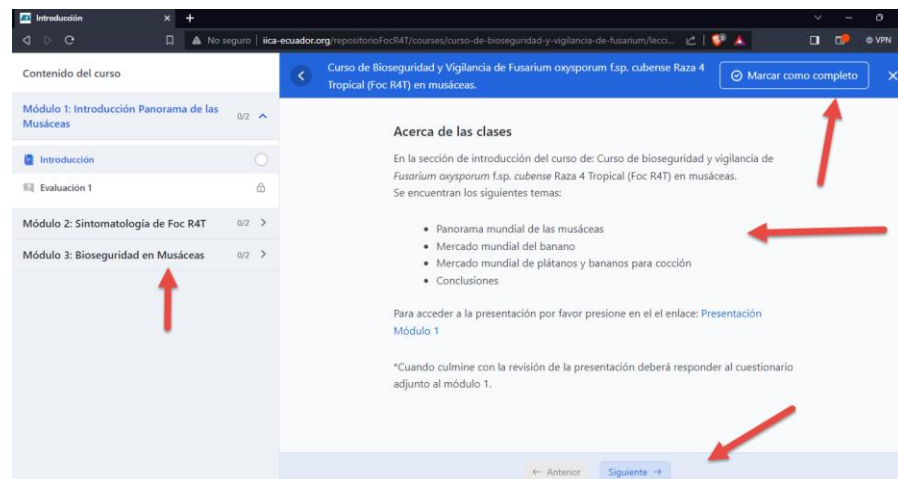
Introducción × +

No seguro | iica-ecuador.org/repositorioFocR4T/courses/curso-de-bioseguridad-y-vigilancia-de-fusarium/lecci...

VPN

Contenido del curso

Módulo 1: Introducción Panorama de las Musáceas 0/2

Introducción

Evaluación 1

Módulo 2: Sintomatología de Foc R4T 0/2

Módulo 3: Bioseguridad en Musáceas 0/2

Curso de Bioseguridad y Vigilancia de Fusarium oxysporum f.sp. cubense Raza 4 Tropical (Foc R4T) en musáceas.

Marcar como completo

Acerca de las clases

En la sección de introducción del curso de: Curso de bioseguridad y vigilancia de *Fusarium oxysporum* f.sp. *cubense* Raza 4 Tropical (Foc R4T) en musáceas. Se encuentran los siguientes temas:

- Panorama mundial de las musáceas
- Mercado mundial del banano
- Mercado mundial de plátanos y bananos para cocción
- Conclusiones

Para acceder a la presentación por favor presione en el el enlace: Presentación Módulo 1

*Cuando culmine con la revisión de la presentación deberá responder al cuestionario adjunto al módulo 1.

← Anterior Siguiente →